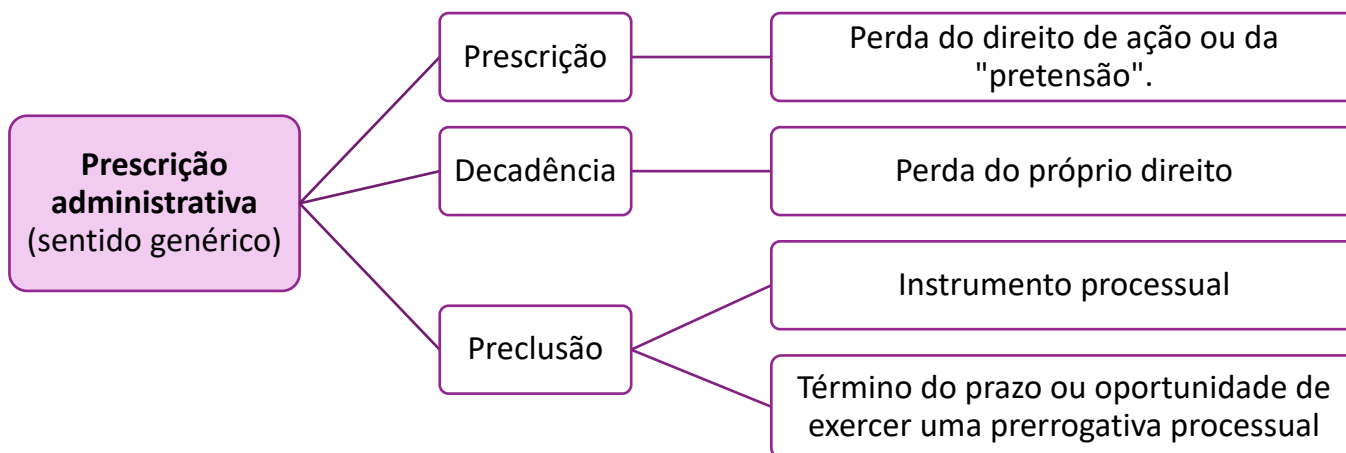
Prescrição administrativa (sentido genérico)

Prescrição

Perda do direito de ação ou da "pretensão".

Decadência

Perda do próprio direito

Preclusão

Instrumento processual

Término do prazo ou oportunidade de exercer uma prerrogativa processual